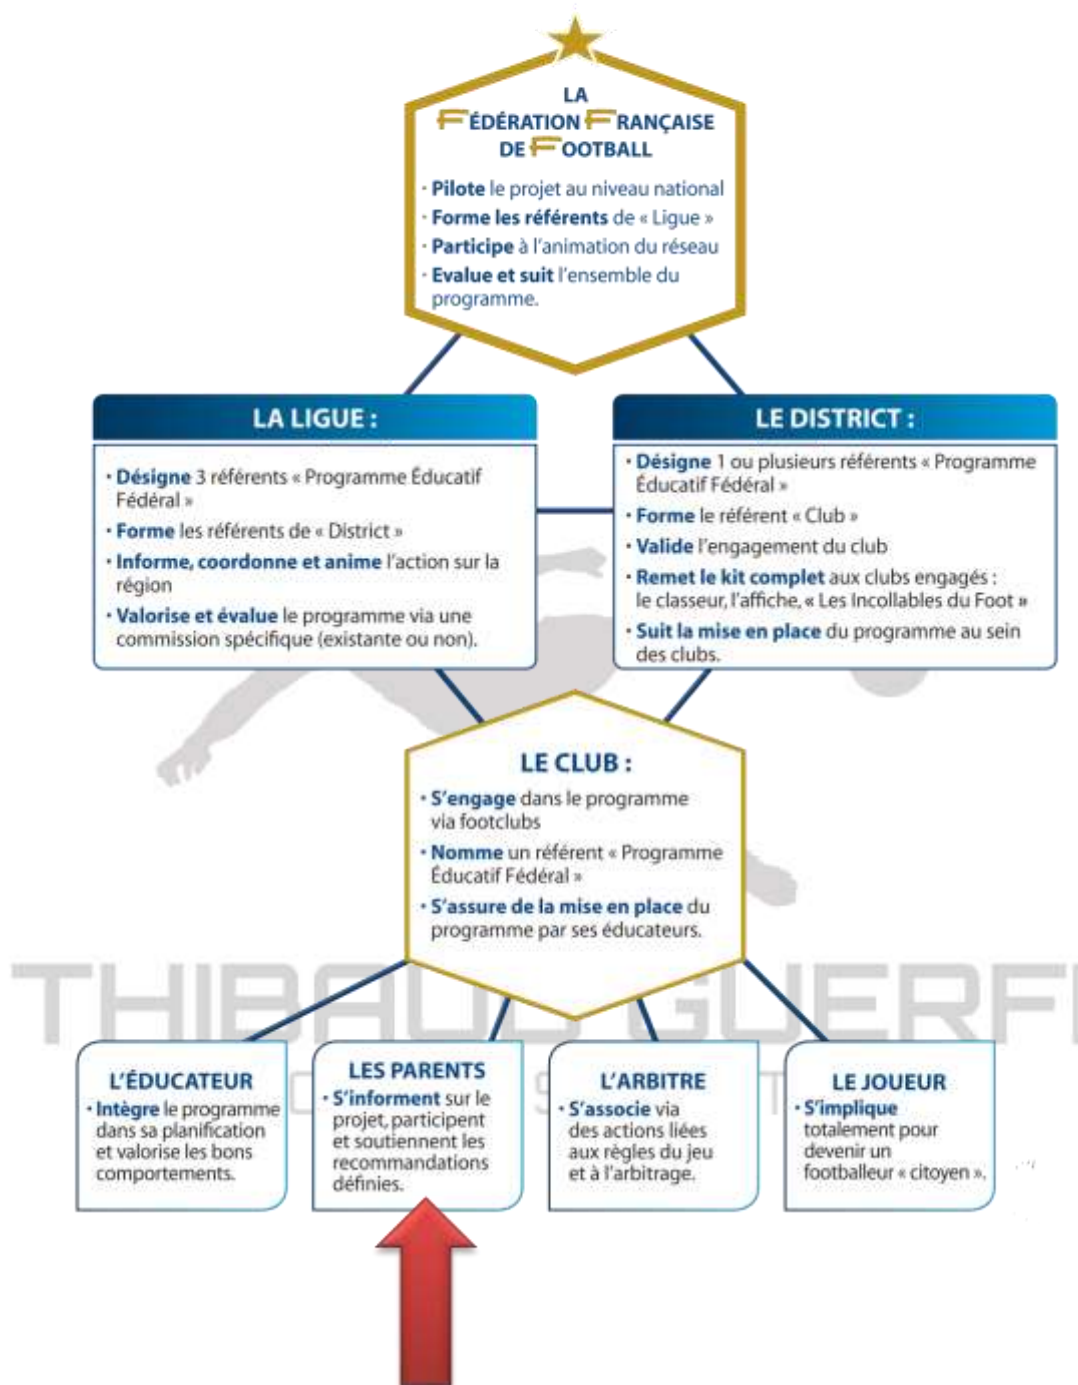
LA
FÉDÉRATION FRANÇAISE
DE FOOTBALL

· Pilote le projet au niveau national
· Forme les référents de « Ligue »
· Participe à l'animation du réseau
· Evalue et suit l'ensemble du programme.

LA LIGUE :

· Désigne 3 référents « Programme Éducatif Fédéral »
· Forme les référents de « District »
· Informe, coordonne et anime l'action sur la région
· Valorise et évalue le programme via une commission spécifique (existante ou non).

LE DISTRICT :

· Désigne 1 ou plusieurs référents « Programme Éducatif Fédéral »
· Forme le référent « Club »
· Valide l'engagement du club
· Remet le kit complet aux clubs engagés : le classeur, l'affiche, « Les Incollables du Foot »
· Suit la mise en place du programme au sein des clubs.

LE CLUB :

· S'engage dans le programme via footclubs
· Nomme un référent « Programme Éducatif Fédéral »
· S'assure de la mise en place du programme par ses éducateurs.

THIBAUD GUERF

L'ÉDUCATEUR
· Intègre le programme dans sa planification et valorise les bons comportements.

LES PARENTS
· S'informent sur le projet, participent et soutiennent les recommandations définies.

L'ARBITRE
· S'associe via des actions liées aux règles du jeu et à l'arbitrage.

LE JOUEUR
· S'implique totalement pour devenir un footballeur « citoyen ».